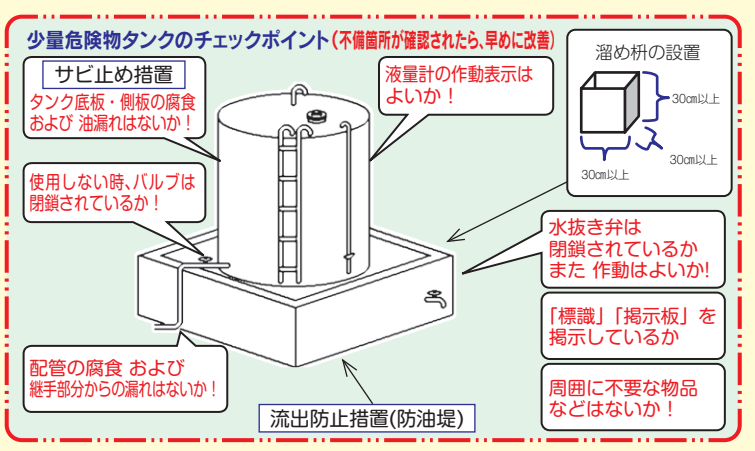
少量危険物タンクのチェックポイント（不備箇所が確認されたら、早めに改善）

サビ止め措置
タンク底板・側板の腐食 および 油漏れはないか！

液量計の作動表示は よいか！

溜め枡の設置
30cm以上
30cm以上
30cm以上

使用しない時、バルブは 閉鎖されているか！

水抜き弁は 閉鎖されているか また 作動はよいか！

「標識」「掲示板」を 掲示しているか

配管の腐食 および 継手部分からの漏れはないか！

周囲に不要な物品 などはないか！

流出防止措置(防油堤)